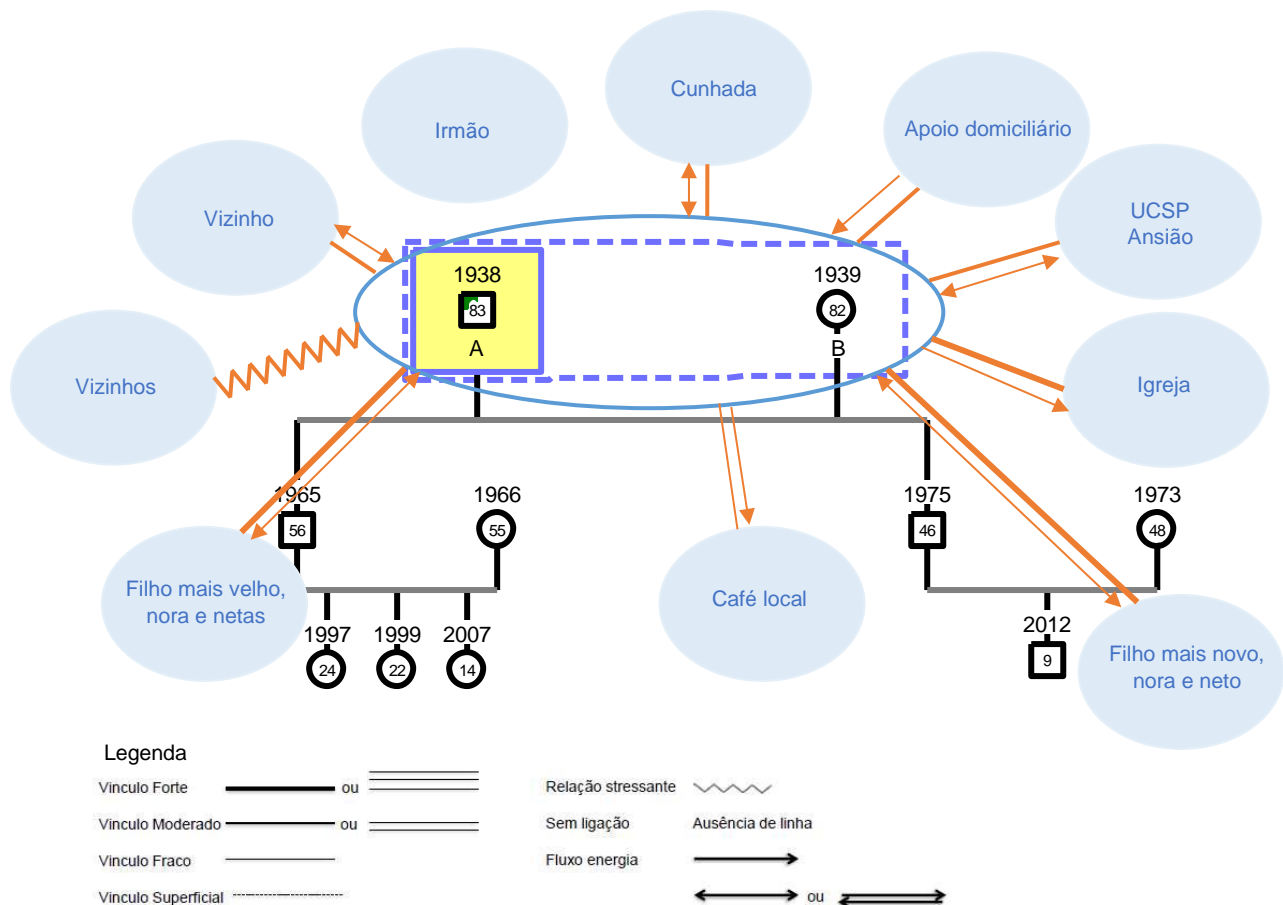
Cunhada

Irmão

Apoio domiciliário

Vizinho

UCSP Ansião

1938

83

A

1939

82

B

Vizinhos

Igreja

1965

56

1966

55

1975

46

1973

48

Filho mais velho, nora e netas

Café local

1997

24

1999

22

2007

14

2012

9

Filho mais novo, nora e neto

Legenda

Vinculo Forte ou

Vinculo Moderado ou

Vinculo Fraco

Vinculo Superficial

Relação stressante

Sem ligação Ausência de linha

Fluxo energia

ou